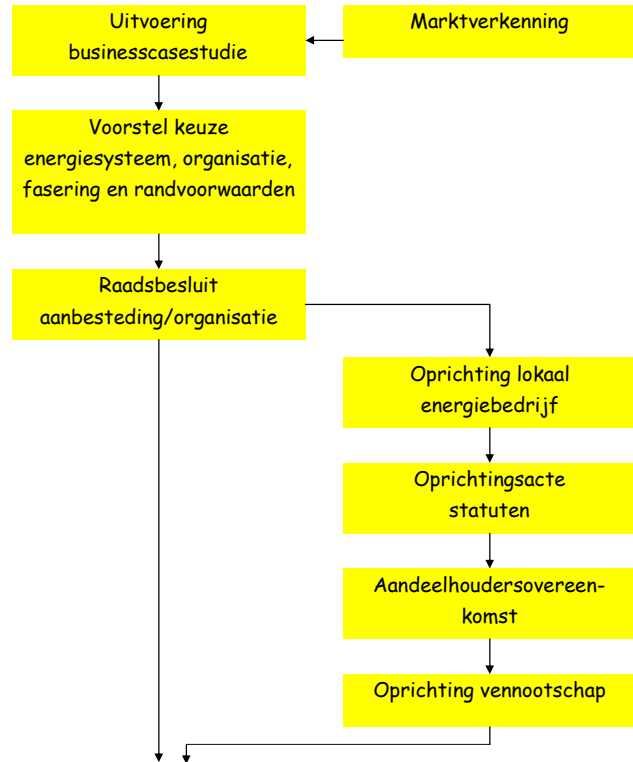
Uitvoering businesscasestudie

Marktverkenning

Voorstel keuze energiesysteem, organisatie, fasering en randvoorwaarden

Raadsbesluit aanbesteding/organisatie

Oprichting lokaal energiebedrijf

Oprichtingsacte statuten

Aandeelhoudersovereenkomst

Oprichting vennootschap